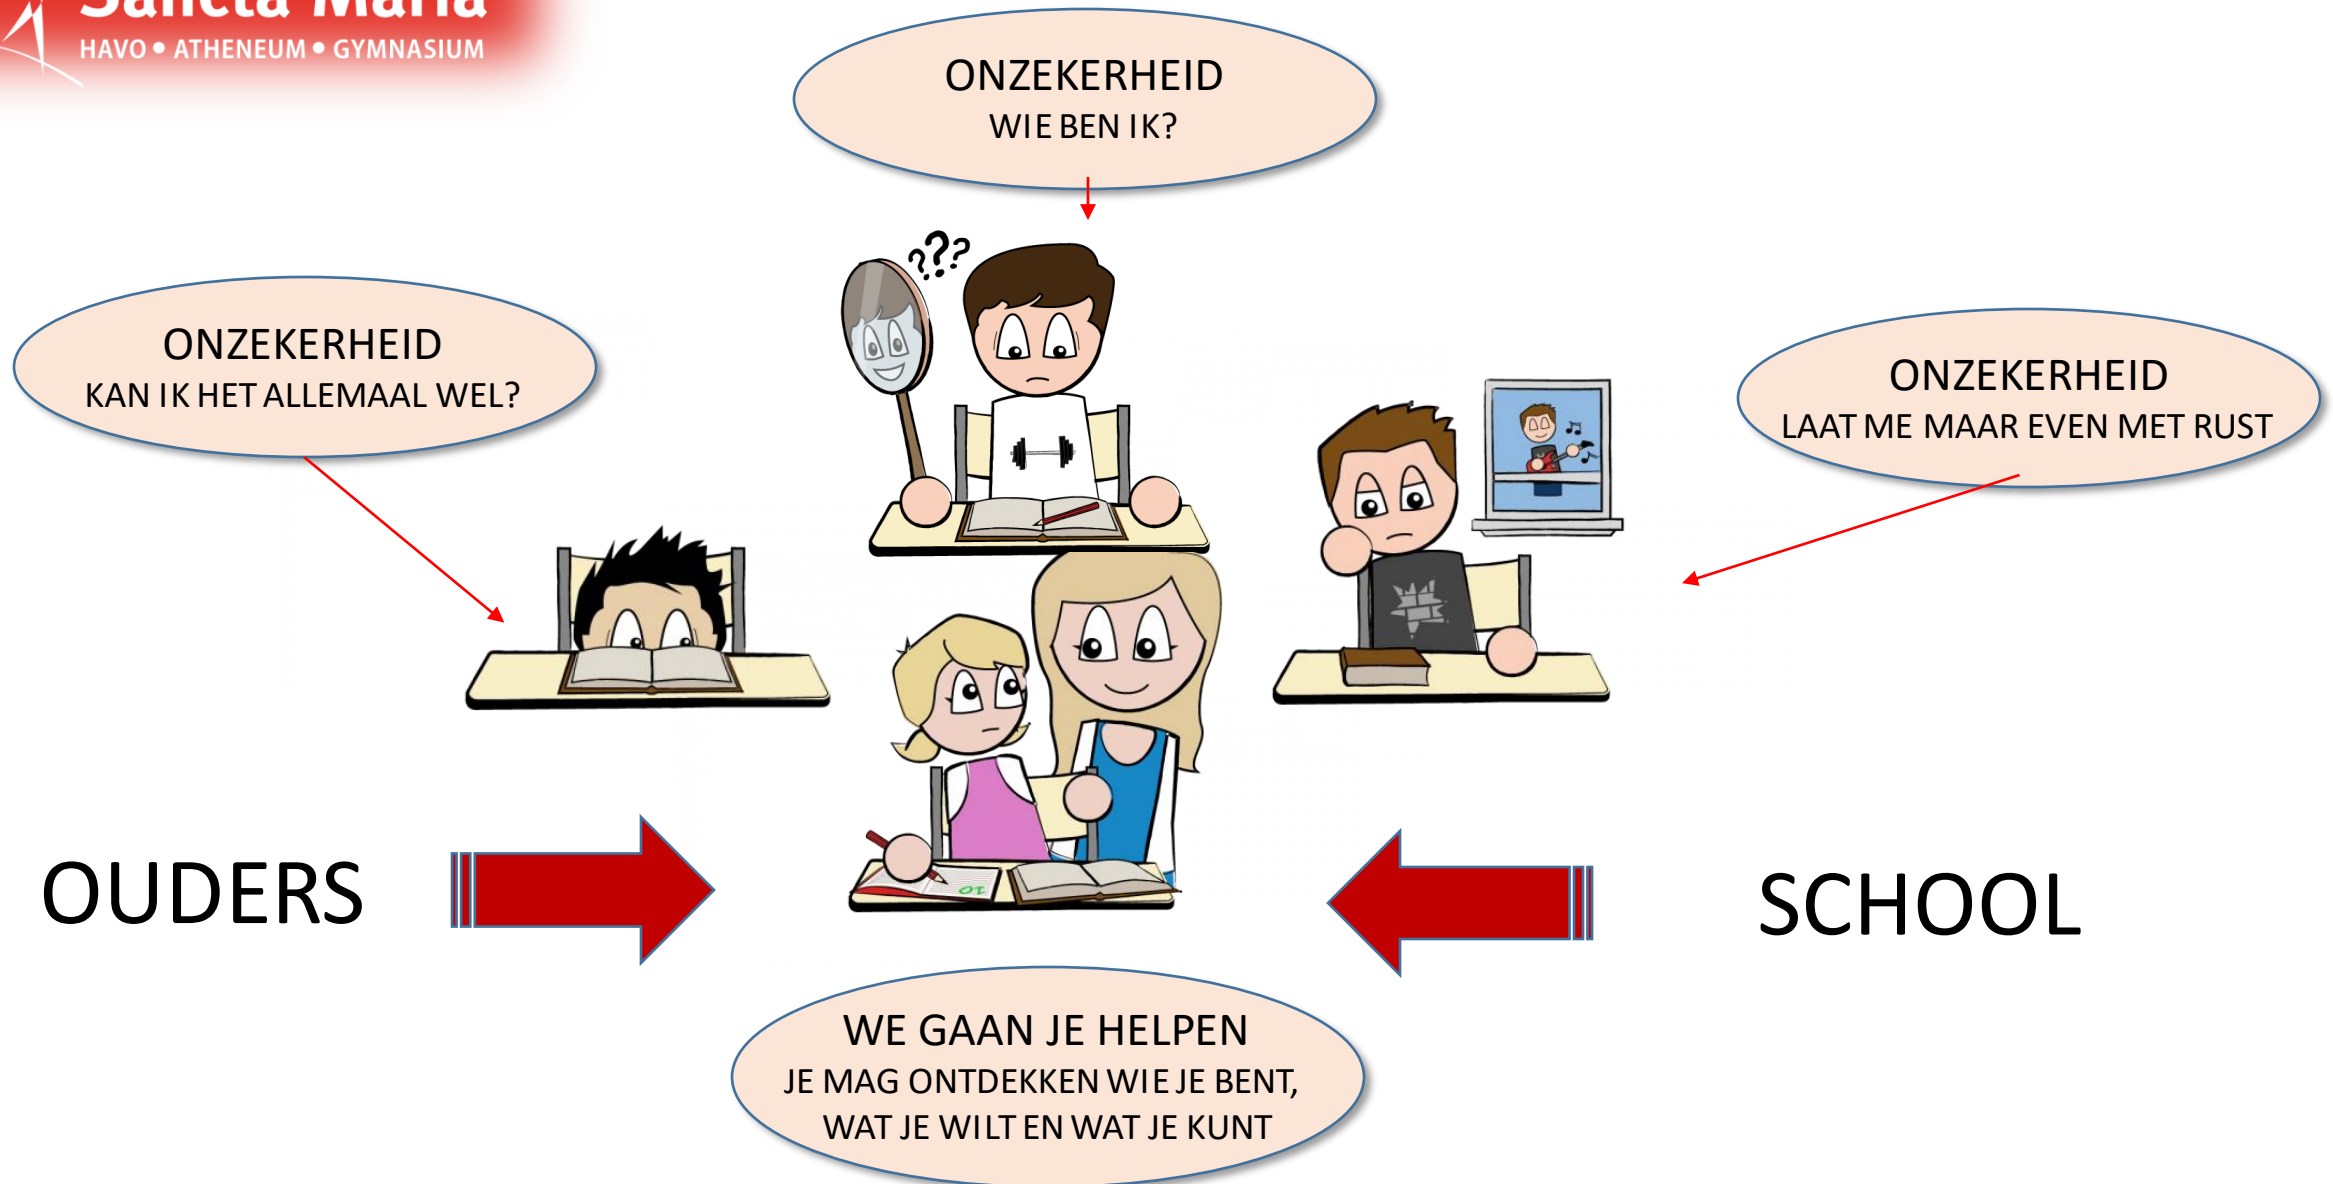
Sancta Maria
HAVO • ATHENEUM • GYMNASIUM

ONZEKERHEID
WIE BEN IK?

???

ONZEKERHEID
KAN IK HET ALLEMAAL WEL?

ONZEKERHEID
LAAT ME MAAR EVEN MET RUST

10

OUDERS

SCHOOL

WE GAAN JE HELPEN
JE MAG ONTDEKKEN WIE JE BENT, WAT JE WILT EN WAT JE KUNT